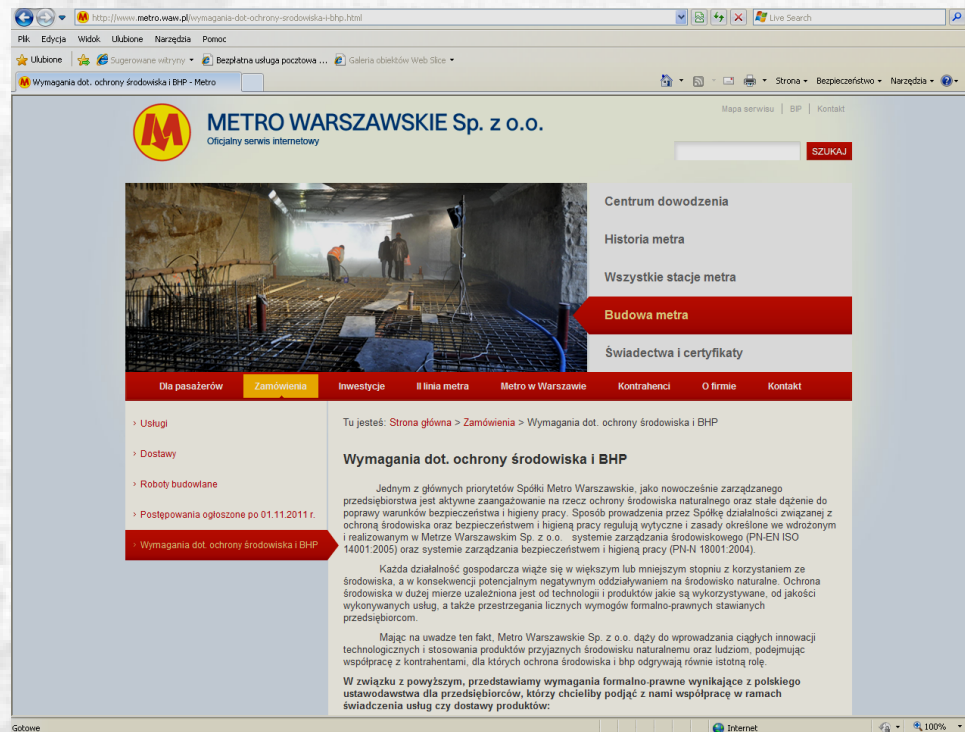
http://www.metro.waw.pl/wymagania-dot-ochrony-srodowiska-i-bhp.html

Live Search

Plik Edycja Widok Ulubione Narzędzia Pomoc

Ulubione Sugerowane witryny Bezpłatna usługa pocztowa ... Galeria obiektów Web Slice

Wymagania dot. ochrony środowiska i BHP - Metro

Strona Bezpieczeństwo Narzędzia

METRO WARSZAWSKIE Sp. z o.o.
Oficjalny serwis internetowy

Mapa serwisu | BIP | Kontakt

SZUKAJ

Centrum dowodzenia
Historia metra
Wszystkie stacje metra
Budowa metra
Świadectwa i certyfikaty

Dla pasażerów | Zamówienia | Inwestycje | II linia metra | Metro w Warszawie | Kontrahenci | O firmie | Kontakt

› Usługi
› Dostawy
› Roboty budowlane
› Postępowania ogłoszone po 01.11.2011 r.
› Wymagania dot. ochrony środowiska i BHP

Tu jesteś: Strona główna > Zamówienia > Wymagania dot. ochrony środowiska i BHP

Wymagania dot. ochrony środowiska i BHP

Jednym z głównych priorytetów Spółki Metro Warszawskie, jako nowocześnie zarządzanego przedsiębiorstwa jest aktywne zaangażowanie na rzecz ochrony środowiska naturalnego oraz stałe dążenie do poprawy warunków bezpieczeństwa i higieny pracy. Sposób prowadzenia przez Spółkę działalności związanej z ochroną środowiska oraz bezpieczeństwem i higieną pracy regulują wytyczne i zasady określone we wdrożonym i realizowanym w Metrze Warszawskim Sp. z o.o. systemie zarządzania środowiskowego (PN-EN ISO 14001:2005) oraz systemie zarządzania bezpieczeństwem i higieną pracy (PN-N 18001:2004).

Każda działalność gospodarcza wiąże się w większym lub mniejszym stopniu z korzystaniem ze środowiska, a w konsekwencji potencjalnym negatywnym oddziaływaniem na środowisko naturalne. Ochrona środowiska w dużej mierze uzależniona jest od technologii i produktów jakie są wykorzystywane, od jakości wykonywanych usług, a także przestrzegania licznych wymogów formalno-prawnych stawianych przedsiębiorcom.

Mając na uwadze ten fakt, Metro Warszawskie Sp. z o.o. dąży do wprowadzania ciągłych innowacji technologicznych i stosowania produktów przyjaznych środowisku naturalnemu oraz ludziom, podejmując współpracę z kontrahentami, dla których ochrona środowiska i bhp odgrywają równie istotną rolę.

W związku z powyższym, przedstawiamy wymagania formalno-prawne wynikające z polskiego ustawodawstwa dla przedsiębiorców, którzy chcieliby podjąć z nami współpracę w ramach świadczenia usług czy dostawy produktów:

Gotowe Internet 100%